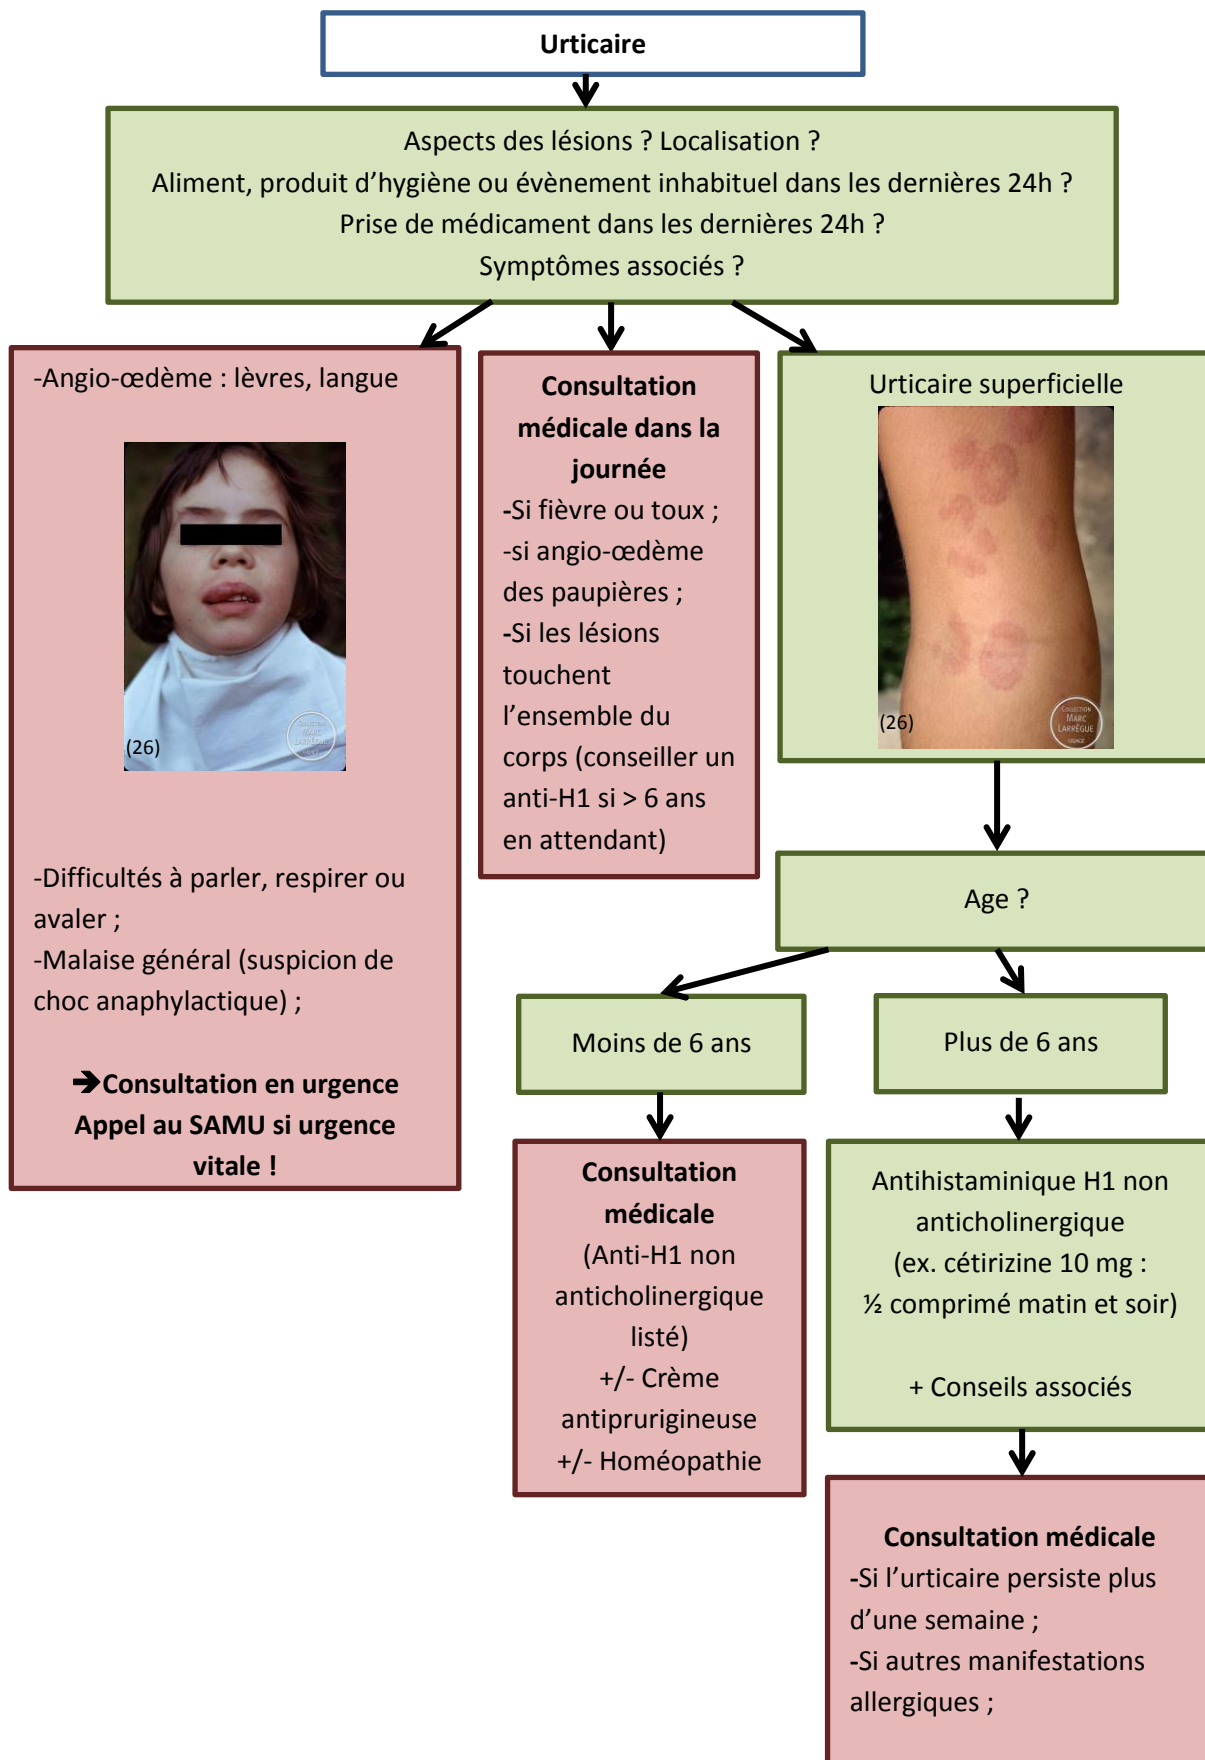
Urticaire

Aspects des lésions ? Localisation ?
Aliment, produit d'hygiène ou évènement inhabituel dans les dernières 24h ?
Prise de médicament dans les dernières 24h ?
Symptômes associés ?

-Angio-œdème : lèvres, langue

(26)

-Difficultés à parler, respirer ou avaler ;
-Malaise général (suspicion de choc anaphylactique) ;

➔Consultation en urgence
Appel au SAMU si urgence vitale !

Consultation médicale dans la journée
-Si fièvre ou toux ;
-si angio-œdème des paupières ;
-Si les lésions touchent l'ensemble du corps (conseiller un anti-H1 si > 6 ans en attendant)

Urticaire superficielle

(26)

Age ?

Moins de 6 ans

Consultation médicale
(Anti-H1 non anticholinergique listé)
+/- Crème antiprurigineuse
+/- Homéopathie

Plus de 6 ans

Antihistaminique H1 non anticholinergique
(ex. cétirizine 10 mg : ½ comprimé matin et soir)

+ Conseils associés

Consultation médicale
-Si l'urticaire persiste plus d'une semaine ;
-Si autres manifestations allergiques ;